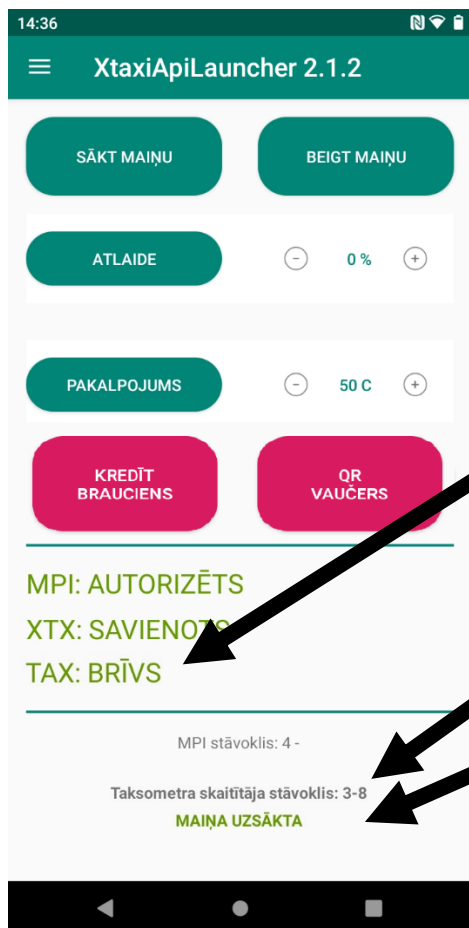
14:36

XtaxiApiLauncher 2.1.2

SĀKT MAIŅU

BEIGT MAIŅU

ATLAIDE

0 %

PAKALPOJUMS

50 C

KREDĪT BRAUCIENS

QR VAUČERS

MPI: AUTORIZĒTS

XTX: SAVIENOTS

TAX: BRĪVS

MPI stāvoklis: 4 -

Taksometra skaitītāja stāvoklis: 3-8

MAIŅA UZSĀKTA